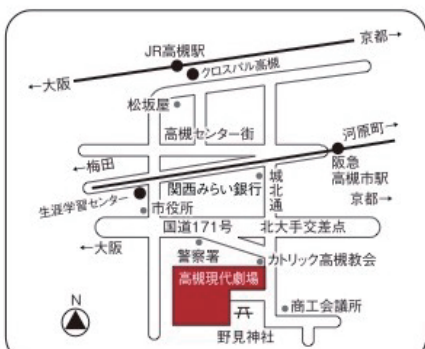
JR高槻駅
京都→
←大阪
クロスパル高槻
松坂屋
高槻センター街
河原町→
阪急
高槻市駅
←梅田
関西みらい銀行
城北通
生涯学習センター
市役所
京都→
国道171号
北大手交差点
←大阪
警察署
カトリック高槻教会
高槻現代劇場
N
商工会議所
野見神社